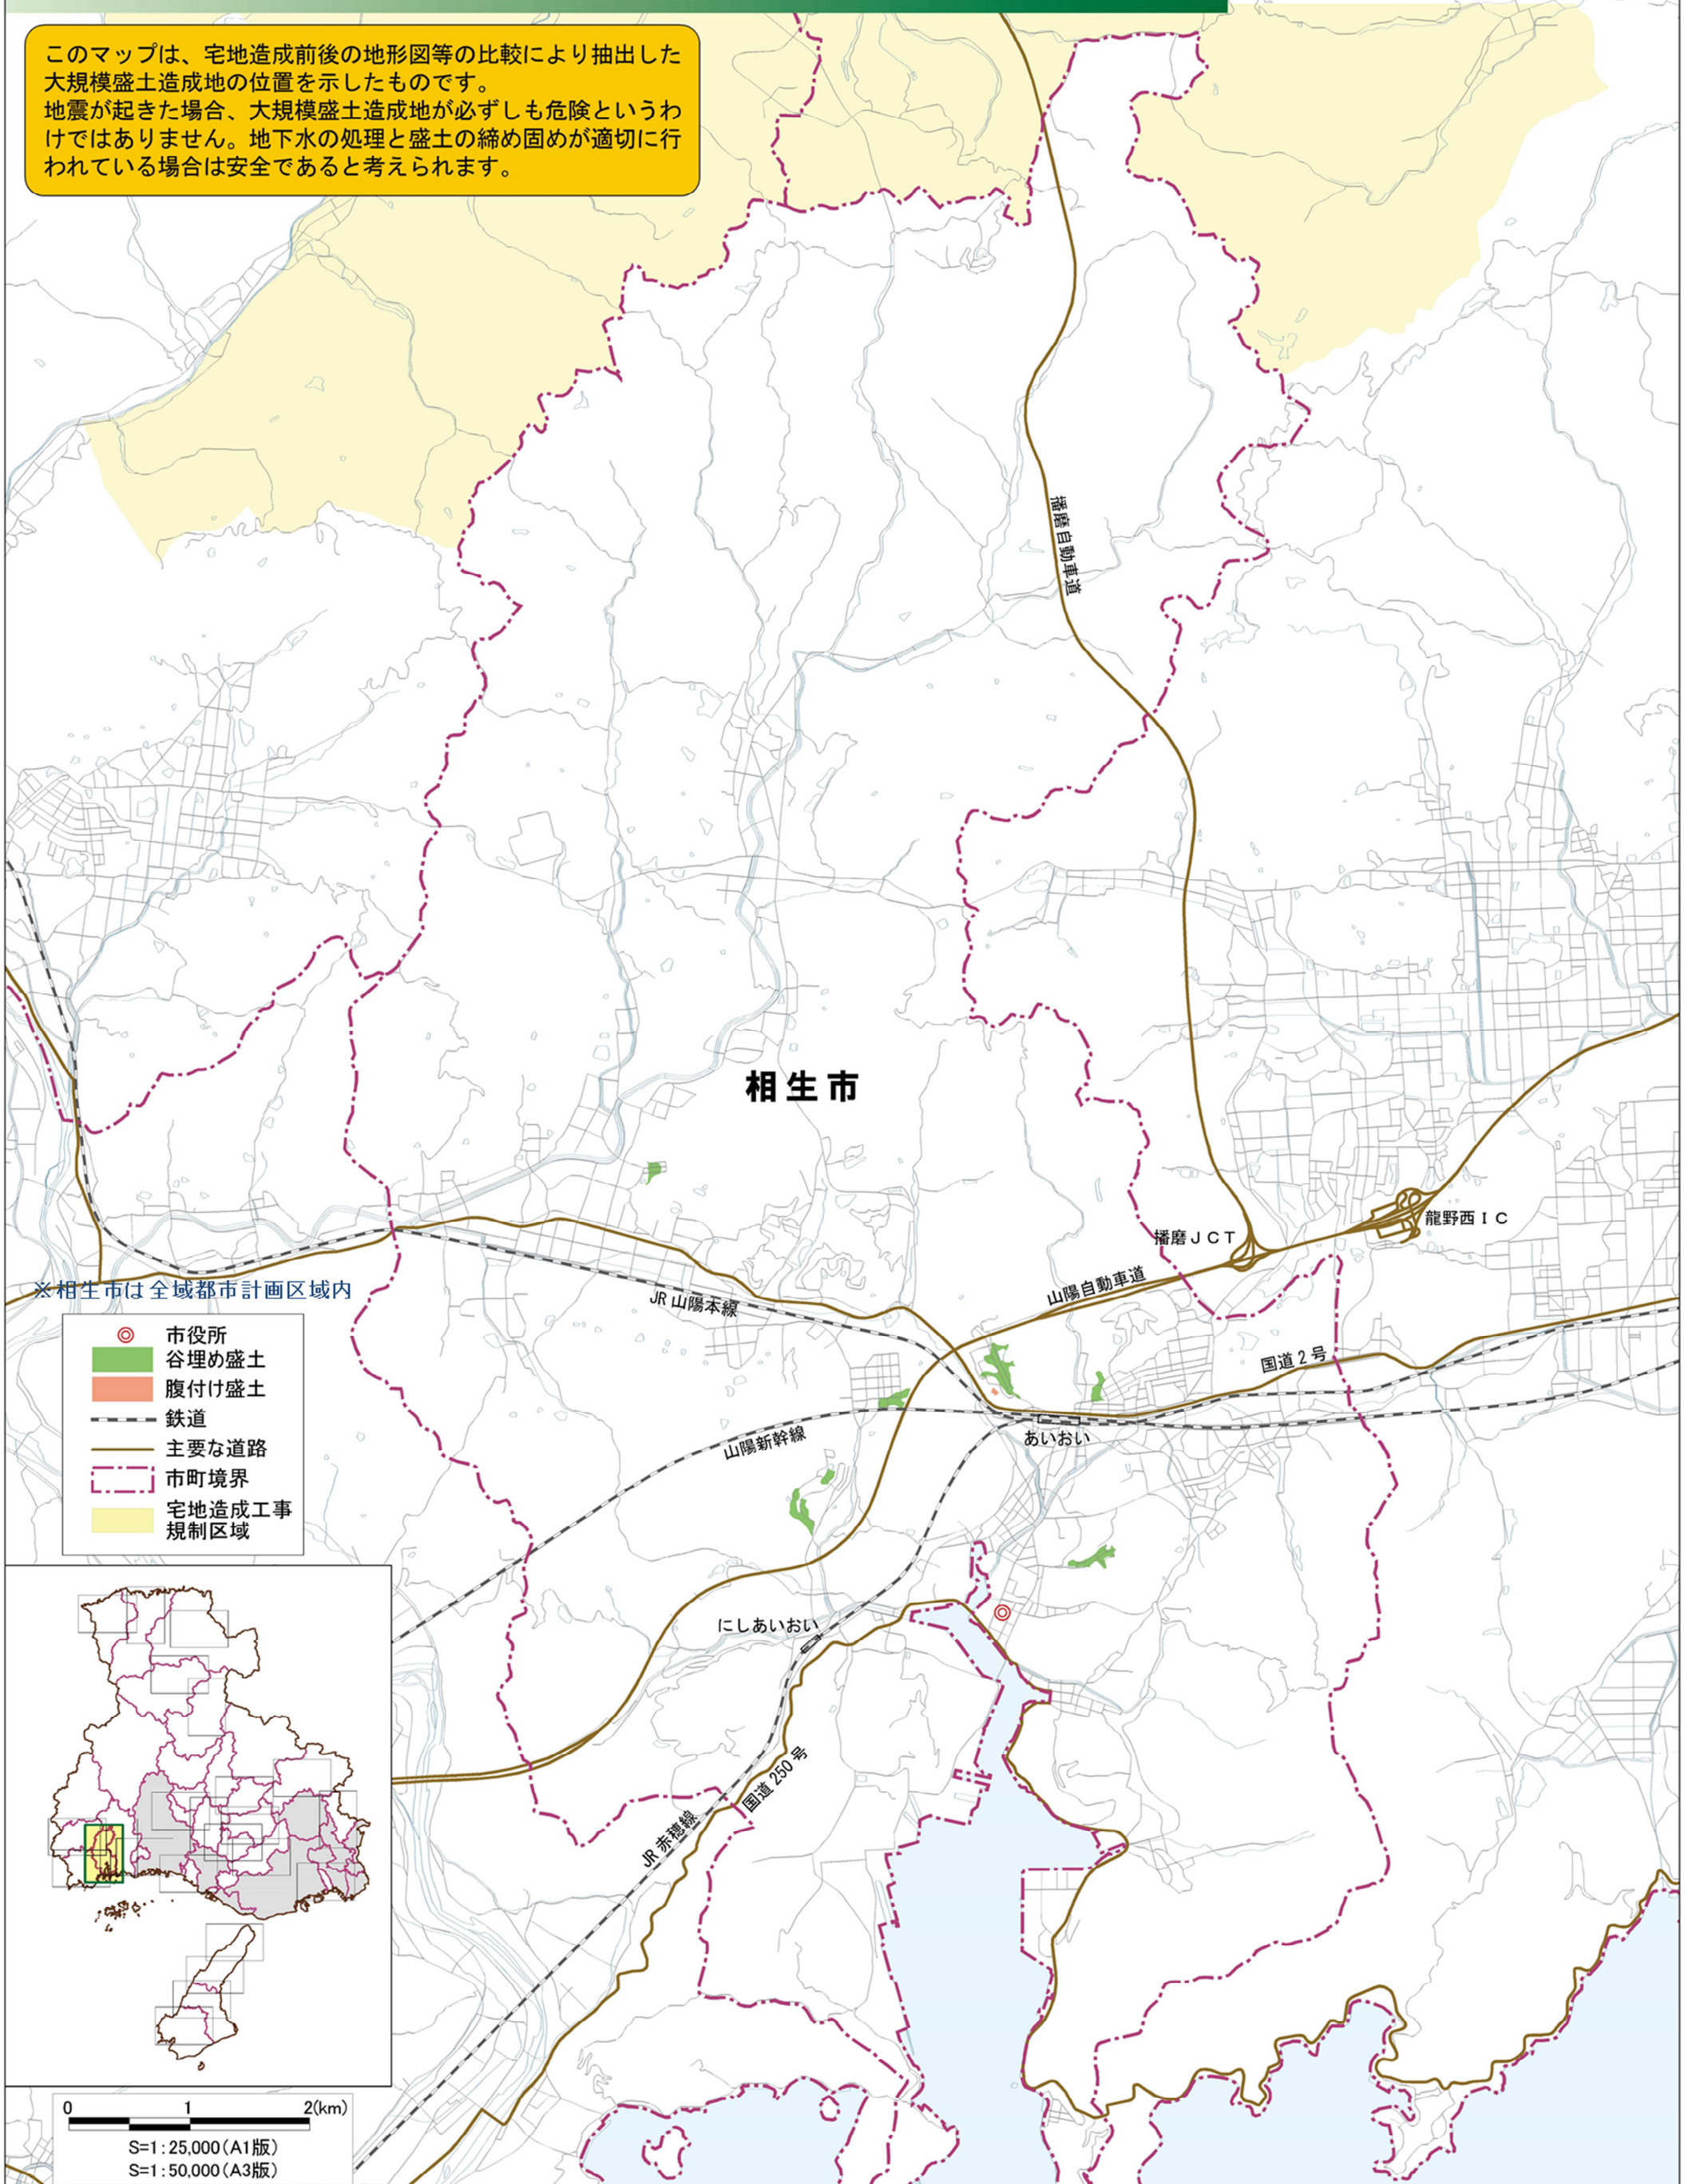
このマップは、宅地造成前後の地形図等の比較により抽出した大規模盛土造成地の位置を示したものです。
地震が起きた場合、大規模盛土造成地が必ずしも危険というわけではありません。地下水の処理と盛土の締め固めが適切に行われている場合は安全であると考えられます。

播磨自動車道

相生市

播磨ＪＣＴ

龍野西ＩＣ

山陽自動車道

※相生市は全域都市計画区域内

JR 山陽本線

国道２号

市役所
谷埋め盛土
腹付け盛土
鉄道
主要な道路
市町境界
宅地造成工事規制区域

あいおい

山陽新幹線

にしあいおい

国道 250 号

JR 赤穂線

0 1 2(km)
S=1:25,000（A1版）
S=1:50,000（A3版）